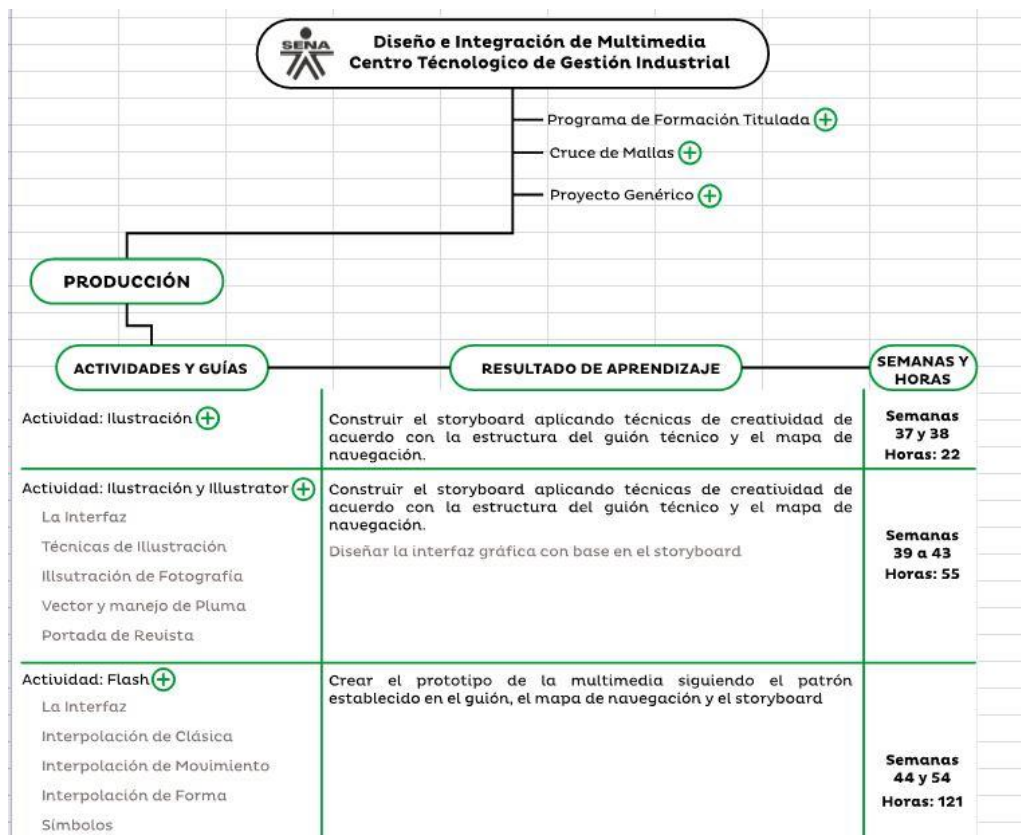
SENA

Diseño e Integración de Multimedia
Centro Técnologico de Gestión Industrial

Programa de Formación Titulada

Cruce de Mallas

Proyecto Genérico

PRODUCCIÓN

| ACTIVIDADES Y GUÍAS | RESULTADO DE APRENDIZAJE | SEMANAS Y HORAS |
|---|---|---|
| Actividad: Ilustración | Construir el storyboard aplicando técnicas de creatividad de acuerdo con la estructura del guión técnico y el mapa de navegación. | Semanas 37 y 38 Horas: 22 |
| Actividad: Ilustración y Illustrator<br>La Interfaz<br>Técnicas de Illustración<br>Illsutración de Fotografía<br>Vector y manejo de Pluma<br>Portada de Revista | Construir el storyboard aplicando técnicas de creatividad de acuerdo con la estructura del guión técnico y el mapa de navegación.<br>Diseñar la interfaz gráfica con base en el storyboard | Semanas 39 a 43 Horas: 55 |
| Actividad: Flash<br>La Interfaz<br>Interpolación de Clásica<br>Interpolación de Movimiento<br>Interpolación de Forma<br>Simbolos | Crear el prototipo de la multimedia siguiendo el patrón establecido en el guión, el mapa de navegación y el storyboard | Semanas 44 y 54 Horas: 121 |